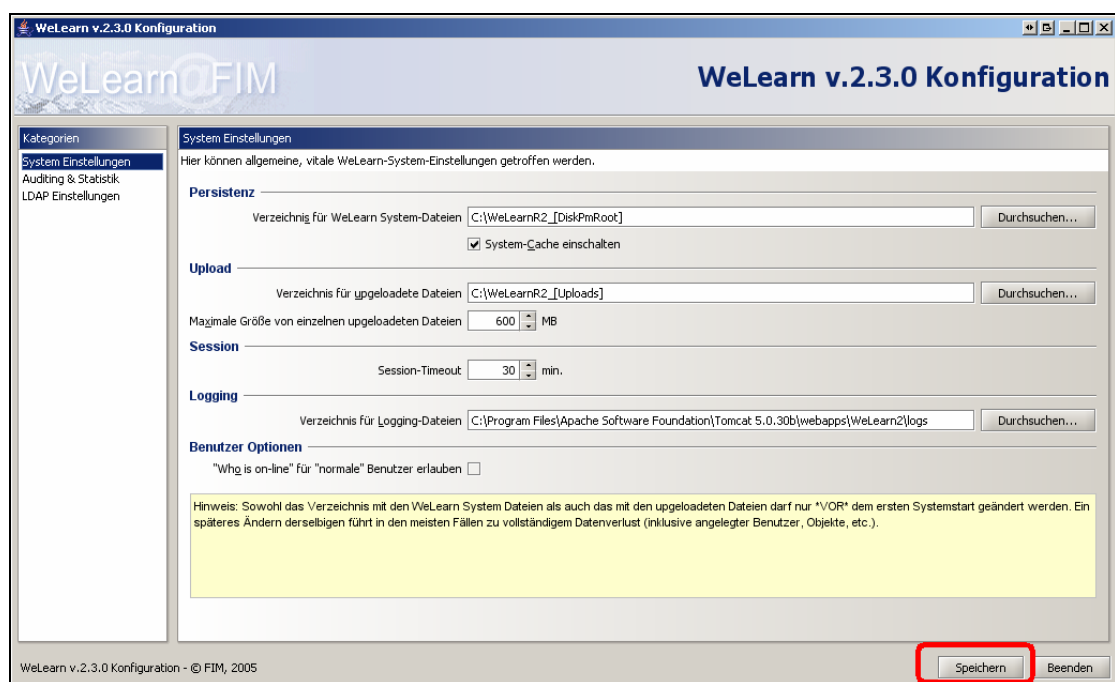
WeLearn v.2.3.0 Konfiguration

WeLearn@FIM

WeLearn v.2.3.0 Konfiguration

Kategorien
System Einstellungen
Auditing & Statistik
LDAP Einstellungen

System Einstellungen
Hier können allgemeine, vitale WeLearn-System-Einstellungen getroffen werden.

Persistenz
Verzeichnis für WeLearn System-Dateien C:\WeLearnR2_[DiskPmRoot] Durchsuchen...
System-Cache einschalten

Upload
Verzeichnis für upgeloadete Dateien C:\WeLearnR2_[Uploads] Durchsuchen...
Maximale Größe von einzelnen upgeloadeten Dateien 600 MB

Session
Session-Timeout 30 min.

Logging
Verzeichnis für Logging-Dateien C:\Program Files\Apache Software Foundation\Tomcat 5.0.30b\webapps\WeLearn2\logs Durchsuchen...

Benutzer Optionen
"Who is on-line" für "normale" Benutzer erlauben

Hinweis: Sowohl das Verzeichnis mit den WeLearn System Dateien als auch das mit den upgeloadeten Dateien darf nur *VOR* dem ersten Systemstart geändert werden. Ein späteres Ändern derselbigen führt in den meisten Fällen zu vollständigem Datenverlust (inklusive angelegter Benutzer, Objekte, etc.).

WeLearn v.2.3.0 Konfiguration - © FIM, 2005

Speichern Beenden